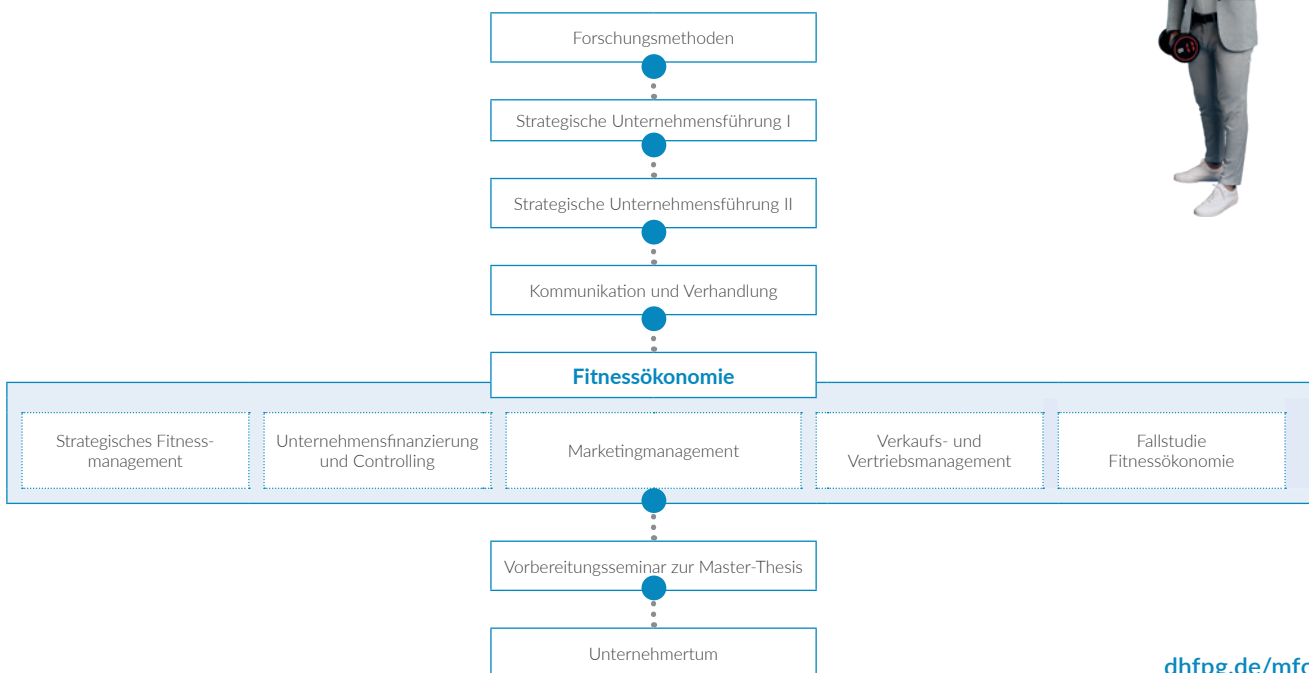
Forschungsmethoden

Strategische Unternehmensführung I

Strategische Unternehmensführung II

Kommunikation und Verhandlung

Fitnessökonomie

Strategisches Fitnessmanagement

Unternehmensfinanzierung und Controlling

Marketingmanagement

Verkaufs- und Vertriebsmanagement

Fallstudie Fitnessökonomie

Vorbereitungsseminar zur Master-Thesis

Unternehmertum

dhfpg.de/mf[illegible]